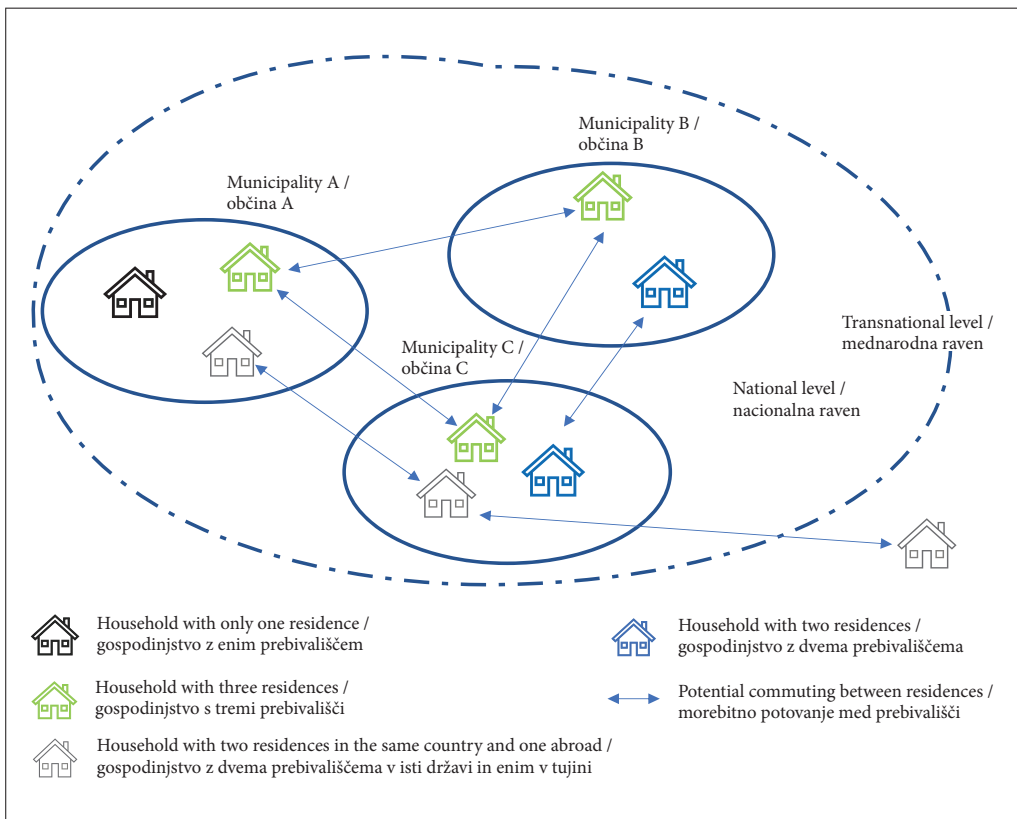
Municipality B / občina B

Municipality A / občina A

Transnational level / mednarodna raven

Municipality C / občina C

National level / nacionalna raven

Household with only one residence / gospodinjstvo z enim prebivališčem

Household with two residences / gospodinjstvo z dvema prebivališčema

Household with three residences / gospodinjstvo s tremi prebivališči

Potential commuting between residences / morebitno potovanje med prebivališči

Household with two residences in the same country and one abroad / gospodinjstvo z dvema prebivališčema v isti državi in enim v tujini